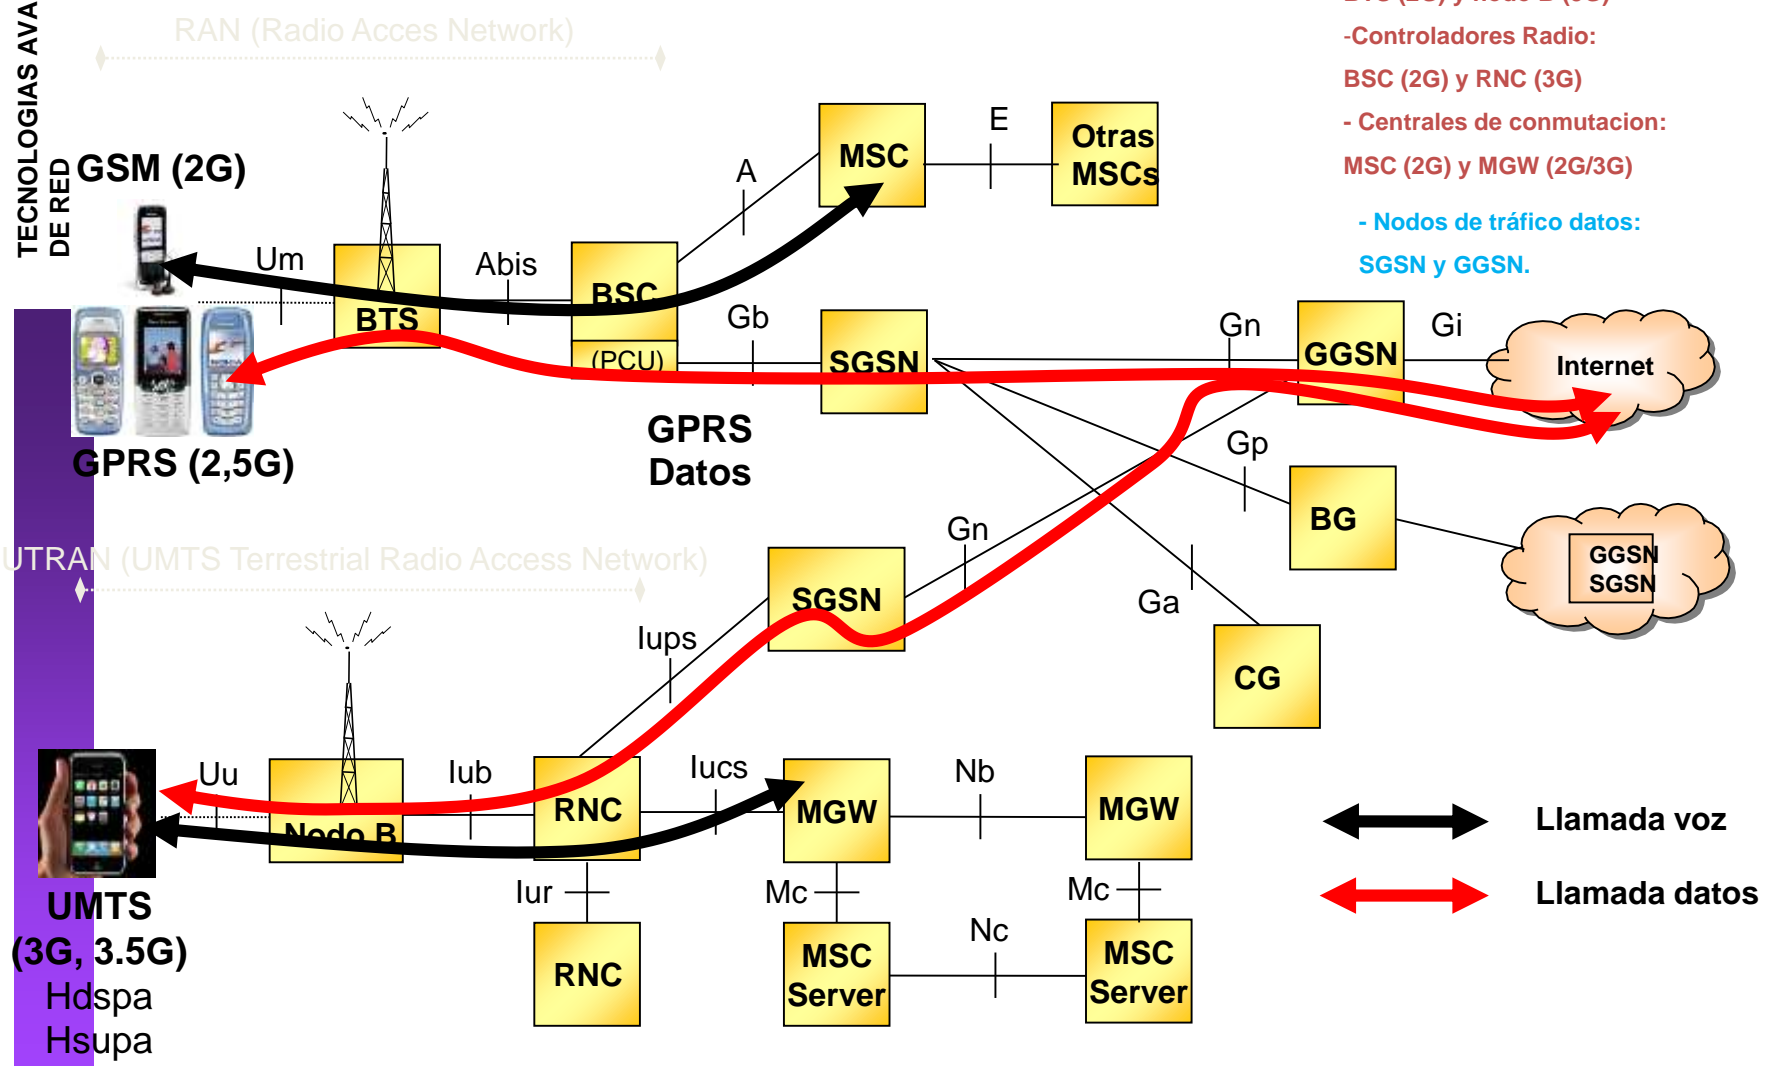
TECNOLOGIAS AVA
DE RED

RAN (Radio Acces Network)

-Controladores Radio:
BSC (2G) y RNC (3G)
- Centrales de conmutacion:
MSC (2G) y MGW (2G/3G)

- Nodos de tráfico datos:
SGSN y GGSN.

GSM (2G)

MSC

E

Otras MSCs

A

Um

BTS

Abis

BSC

(PCU)

Gb

SGSN

Gn

GGSN

Gi

Internet

GPRS (2,5G)

GPRS
Datos

Gp

BG

GGSN
SGSN

UTRAN (UMTS Terrestrial Radio Access Network)

Gn

SGSN

Ga

Iups

CG

Uu

Nodo B

Iub

RNC

Iucs

MGW

Nb

MGW

Llamada voz

Llamada datos

UMTS
(3G, 3.5G)
Hdspa
Hsupa

Iur

RNC

Mc

MSC Server

Nc

Mc

MSC Server